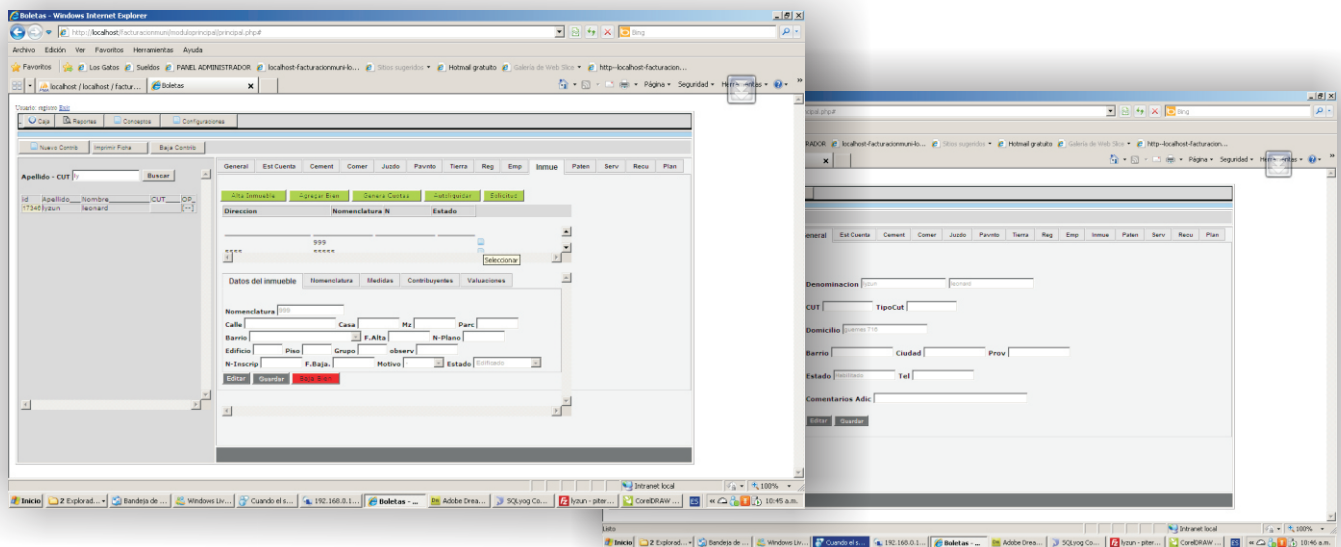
Boletas - Windows Internet Explorer

http://localhost/facturacionmuni/modulo/principal/principal.php#

Bing

Archivo Edición Ver Favoritos Herramientas Ayuda

Favoritos Los Gatos Sueldos PANEL ADMINISTRADOR localhost-facturacionmuni-lo... Sitios sugeridos Hotmail gratuito Galería de Web Slice http--localhost-facturacion...

localhost / localhost / factur... Boletas

Página Seguridad Herramientas

Usuario: egloro Salir

Caja Reportes Conceptos Configuraciones

Nuevo Contrib Imprimir Ficha Baja Contrib

Apellido - CUIT lr Buscar

| id | Apellido | Nombre | CUIT | OP |
|---|---|---|---|---|
| 17346 | lyzun | leonard | | [...] |

General Est Cuenta Cement Comer Juzdo Pavnto Tierra Reg Emp Inmue Paten Serv Recu Plan

Alta Inmueble Agregar Bien Genera Cuotas Autoimputar Exitotos

| Direccion | Nomenclatura N | Estado |
|---|---|---|
| | 999 | |
| ssss | sssss | |

Seleccionar

Datos del inmueble Nomenclatura Medidas Contribuyentes Valuaciones

Nomenclatura 999
Calle Casa Mz Parc
Barrio F.Alta N-Plano
Edificio Piso Grupo observ
N-Inscrip F.Baja. Motivo Estado Edificado

Editar Guardar Baja Bien

Intranet local 100%

Inicio 2 Explorad... Bandeja de ... Windows Liv... Cuando el s... 192.168.0.1... Boletas - ... Adobe Drea... SQLyog Co... lyzun - piter... CorelDRAW ... ES 10:45 a.m.

cipal.php#

Bing

RADOR localhost-facturacionmuni-lo... Sitios sugeridos Hotmail gratuito Galería de Web Slice http--localhost-facturacion...

Página Seguridad Herramientas

General Est Cuenta Cement Comer Juzdo Pavnto Tierra Reg Emp Inmue Paten Serv Recu Plan

Denominacion lyzun leonard

CUIT TipoCuit

Domicilio guemes 718

Barrio Ciudad Prov

Estado Habilitado Tel

Comentarios Adic

Editar Guardar

Listo

Intranet local 100%

Inicio 2 Explorad... Bandeja de ... Windows Liv... Cuando el s... 192.168.0.1... Boletas - ... Adobe Drea... SQLyog Co... lyzun - piter... CorelDRAW ... ES 10:46 a.m.